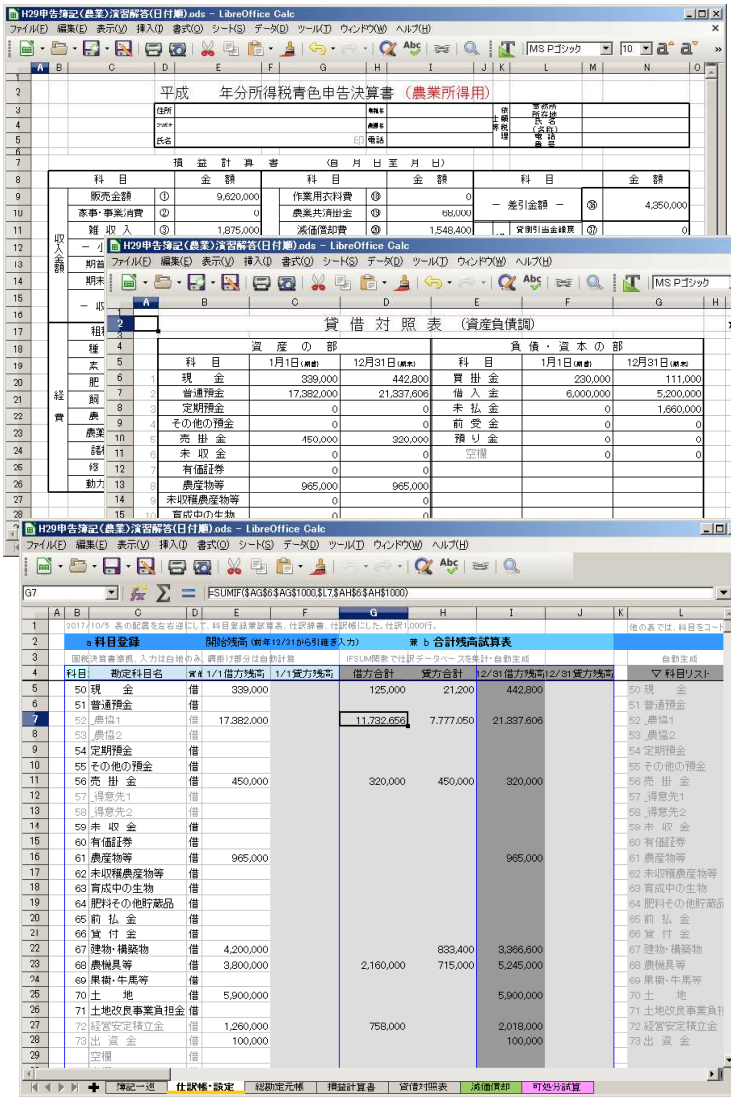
H29申告簿記(農業)演習解答(日付順).ods - LibreOffice Calc

ファイル(F) 編集(E) 表示(V) 挿入(I) 書式(O) シート(S) データ(D) ツール(T) ウィンドウ(W) ヘルプ(H)

MS Pゴシック 10

平成　　年分所得税青色申告決算書　(農業所得用)

住所
フリガナ
氏名
電話

損　益　計　算　書　(自　月　日至　月　日)

| 科　目 | | 金　額 | 科　目 | | 金　額 | 科　目 | | 金　額 |
|---|---|---|---|---|---|---|---|---|
| 販売金額 | ① | 9,620,000 | 作業用衣料費 | ⑱ | 0 | ー 差引金額 ー | ㉟ | 4,350,000 |
| 家事・事業消費 | ② | 0 | 農業共済掛金 | ⑲ | 68,000 | | | |
| 雑 収 入 | ③ | 1,875,000 | 減価償却費 | ⑳ | 1,548,400 | 貸倒引当金繰戻 | ㊲ | 0 |

収入金額
経費

H29申告簿記(農業)演習解答(日付順).ods - LibreOffice Calc

ファイル(F) 編集(E) 表示(V) 挿入(I) 書式(O) シート(S) データ(D) ツール(T) ウィンドウ(W) ヘルプ(H)

貸　借　対　照　表　(資産負債調)

資　産　の　部　|　負 債・資 本 の 部

| | 科　目 | 1月1日(期首) | 12月31日(期末) | 科　目 | 1月1日(期首) | 12月31日(期末) |
|---|---|---|---|---|---|---|
| 1 | 現　金 | 339,000 | 442,800 | 買 掛 金 | 230,000 | 111,000 |
| 2 | 普通預金 | 17,382,000 | 21,337,606 | 借 入 金 | 6,000,000 | 5,200,000 |
| 3 | 定期預金 | 0 | 0 | 未 払 金 | 0 | 1,660,000 |
| 4 | その他の預金 | 0 | 0 | 前 受 金 | 0 | 0 |
| 5 | 売 掛 金 | 450,000 | 320,000 | 預 り 金 | 0 | 0 |
| 6 | 未 収 金 | 0 | 0 | 空欄 | 0 | 0 |
| 7 | 有価証券 | 0 | 0 | | | |
| 8 | 農産物等 | 965,000 | 965,000 | | | |
| 9 | 未収穫農産物等 | 0 | 0 | | | |
| 10 | 育成中の生物 | 0 | 0 | | | |

H29申告簿記(農業)演習解答(日付順).ods - LibreOffice Calc

ファイル(F) 編集(E) 表示(V) 挿入(I) 書式(O) シート(S) データ(D) ツール(T) ウィンドウ(W) ヘルプ(H)

G7　=SUMIF($AG$6:$AG$1000,$L7,$AH$6:$AH$1000)

2017/10/5 表の配置を左右逆にして、科目登録兼試算表、仕訳簿書、仕訳行は1000行。

a 科目登録　開始残高 (前年12/31から引継ぎ入力)　兼 b 合計残高試算表

固定決算書準拠、入力は白地のみ。調整計算部分は自動計算　IFSUM関数で仕訳データベースを集計・自動生成　自動生成

| 科目 | 勘定科目名 | 貸借 | 1/1借方残高 | 1/1貸方残高 | 借方合計 | 貸方合計 | 12/31借方残高 | 12/31貸方残高 | ▽科目リスト |
|---|---|---|---|---|---|---|---|---|---|
| 50 | 現　金 | 借 | 339,000 | | 125,000 | 21,200 | 442,800 | | 50 現　金 |
| 51 | 普通預金 | 借 | | | | | | | 51 普通預金 |
| 52 | _農協1 | 借 | 17,382,000 | | 11,732,656 | 7,777,050 | 21,337,606 | | 52 _農協1 |
| 53 | _農協2 | 借 | | | | | | | 53 _農協2 |
| 54 | 定期預金 | 借 | | | | | | | 54 定期預金 |
| 55 | その他の預金 | 借 | | | | | | | 55 その他の預金 |
| 56 | 売 掛 金 | 借 | 450,000 | | 320,000 | 450,000 | 320,000 | | 56 売 掛 金 |
| 57 | _得意先1 | 借 | | | | | | | 57 _得意先1 |
| 58 | _得意先2 | 借 | | | | | | | 58 _得意先2 |
| 59 | 未 収 金 | 借 | | | | | | | 59 未 収 金 |
| 60 | 有価証券 | 借 | | | | | | | 60 有価証券 |
| 61 | 農産物等 | 借 | 965,000 | | | | 965,000 | | 61 農産物等 |
| 62 | 未収穫農産物等 | 借 | | | | | | | 62 未収穫農産物等 |
| 63 | 育成中の生物 | 借 | | | | | | | 63 育成中の生物 |
| 64 | 肥料その他貯蔵品 | 借 | | | | | | | 64 肥料その他貯蔵品 |
| 65 | 前 払 金 | 借 | | | | | | | 65 前 払 金 |
| 66 | 貸 付 金 | 借 | | | | | | | 66 貸 付 金 |
| 67 | 建物・構築物 | 借 | 4,200,000 | | | 833,400 | 3,366,600 | | 67 建物・構築物 |
| 68 | 農機具等 | 借 | 3,800,000 | | 2,160,000 | 715,000 | 5,245,000 | | 68 農機具等 |
| 69 | 果樹・牛馬等 | 借 | | | | | | | 69 果樹・牛馬等 |
| 70 | 土　地 | 借 | 5,900,000 | | | | 5,900,000 | | 70 土　地 |
| 71 | 土地改良事業負担金 | 借 | | | | | | | 71 土地改良事業負担 |
| 72 | 経営安定積立金 | 借 | 1,260,000 | | 758,000 | | 2,018,000 | | 72 経営安定積立金 |
| 73 | 出 資 金 | 借 | 100,000 | | | | 100,000 | | 73 出 資 金 |
| | 空欄 | 借 | | | | | | | |

他の表では、科目をコード

簿記一巡　仕訳帳・設定　総勘定元帳　損益計算書　貸借対照表　減価償却　可処分試算